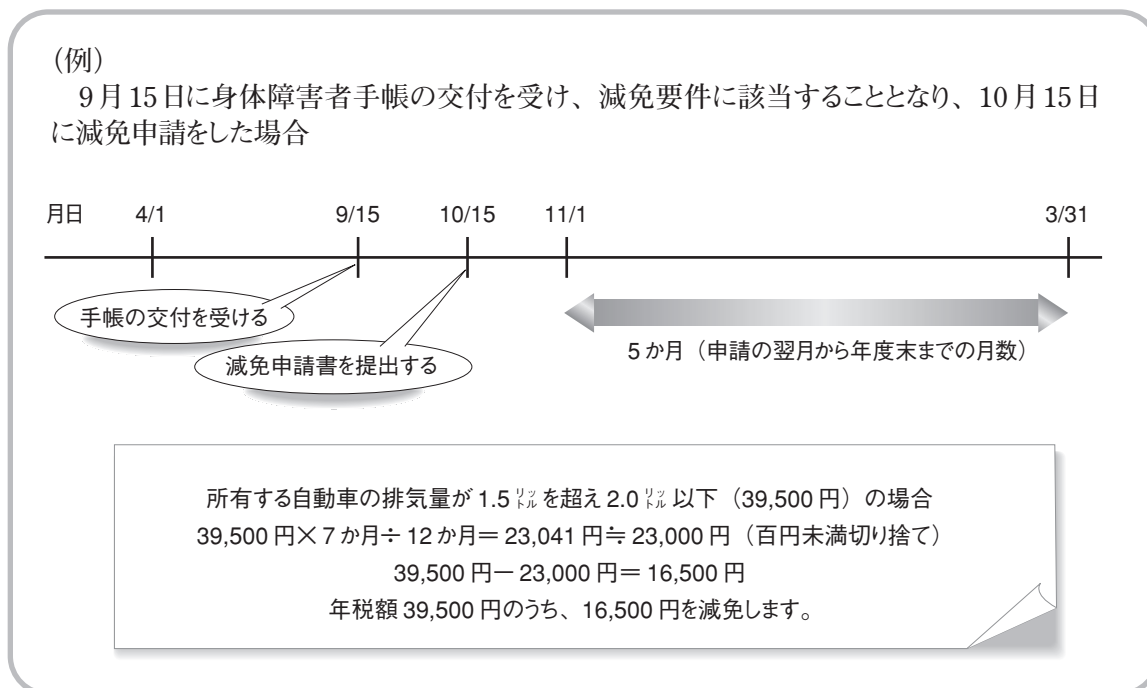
（例）

9月15日に身体障害者手帳の交付を受け、減免要件に該当することとなり、10月15日に減免申請をした場合

月日　4/1　9/15　10/15　11/1　3/31

手帳の交付を受ける

減免申請書を提出する

5か月（申請の翌月から年度末までの月数）

所有する自動車の排気量が1.5ﾘｯﾄﾙを超え2.0ﾘｯﾄﾙ以下（39,500円）の場合
39,500円×7か月÷12か月＝23,041円≒23,000円（百円未満切り捨て）
39,500円－23,000円＝16,500円
年税額39,500円のうち、16,500円を減免します。